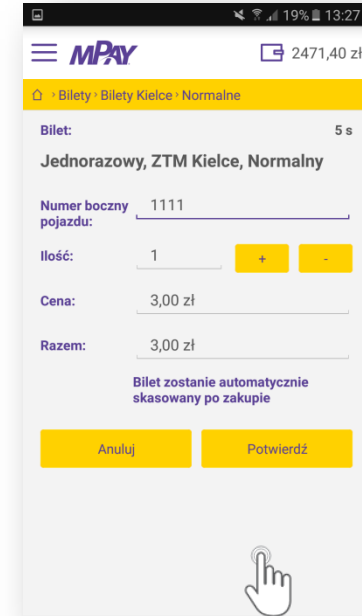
19% 13:27

mPAY

2471,40 zł

› Bilety › Bilety Kielce › Normalne

Bilet:

5 s

Jednorazowy, ZTM Kielce, Normalny

Numer boczny pojazdu: 1111

Ilość: 1

+

-

Cena: 3,00 zł

Razem: 3,00 zł

Bilet zostanie automatycznie skasowany po zakupie

Anuluj

Potwierdź